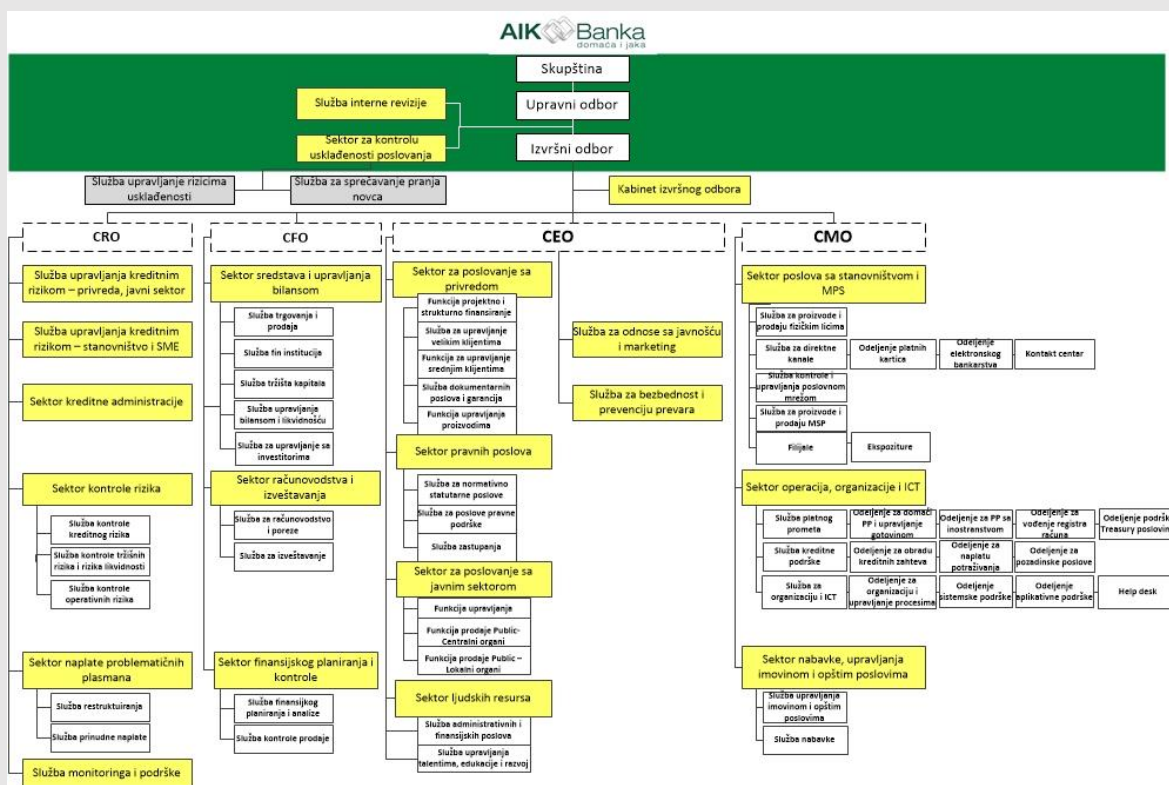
AIK Banka
domaća i jaka

Skupština

Služba interne revizije

Upravni odbor

Sektor za kontrolu usklađenosti poslovanja

Izvršni odbor

Služba upravljanje rizicima usklađenosti

Služba za sprečavanje pranja novca

Kabinet izvršnog odbora

CRO

Služba upravljanja kreditnim rizikom – privreda, javni sektor

Služba upravljanja kreditnim rizikom – stanovništvo i SME

Sektor kreditne administracije

Sektor kontrole rizika

Služba kontrole kreditnog rizika

Služba kontrole tržišnih rizika i rizika likvidnosti

Služba kontrole operativnih rizika

Sektor naplate problematičnih plasmana

Služba restrukturiranja

Služba prinudne naplate

Služba monitoringa i podrške

CFO

Sektor sredstava i upravljanja bilansom

Služba trgovanja i prodaja

Služba fin institucija

Služba tržišta kapitala

Služba upravljanja bilansom i likvidnošću

Služba za upravljanje sa investitorima

Sektor računovodstva i izveštavanja

Služba za računovodstvo i poreze

Služba za izveštavanje

Sektor finansijskog planiranja i kontrole

Služba finansijskog planiranja i analize

Služba kontrole prodaje

CEO

Sektor za poslovanje sa privredom

Funkcije projektno i strukturno finansiranje

Služba za upravljanje velikim klijentima

Funkcija za upravljanje srednjim klijentima

Služba dokumentarnih poslova i garancija

Funkcija upravljanja proizvodima

Sektor pravnih poslova

Služba za normativno statutarne poslove

Služba za poslove pravne podrške

Služba zastupanja

Sektor za poslovanje sa javnim sektorom

Funkcija upravljanja

Funkcija prodaje Public-Centralni organi

Funkcija prodaje Public – Lokalni organi

Sektor ljudskih resursa

Služba administrativnih i finansijskih poslova

Služba upravljanja talentima, edukacije i razvoj

Služba za odnose sa javnošću i marketing

Služba za bezbednost i prevenciju prevara

CMO

Sektor poslova sa stanovništvom i MPS

Služba za proizvode i prodaju fizičkim licima

Služba za direktne kanale

Odeljenje platnih kartica

Odeljenje elektronskog bankarstva

Kontakt centar

Služba kontrole i upravljanja poslovnom mrežom

Služba za proizvode i prodaju MSP

Filijale

Ekspoziture

Sektor operacija, organizacije i ICT

Služba platnog prometa

Odeljenje za domaći PP i upravljanje gotovinom

Odeljenje za PP sa inostranstvom

Odeljenje za vođenje registra računa

Odeljenje podrške Treasury poslovima

Služba kreditne podrške

Odeljenje za obradu kreditnih zahteva

Odeljenje za naplatu potraživanja

Odeljenje za pozadinske poslove

Služba za organizaciju i ICT

Odeljenje za organizaciju i upravljanje procesima

Odeljenje sistemske podrške

Odeljenje aplikativne podrške

Help desk

Sektor nabavke, upravljanja imovinom i opštim poslovima

Služba upravljanja imovinom i opštim poslovima

Služba nabavke